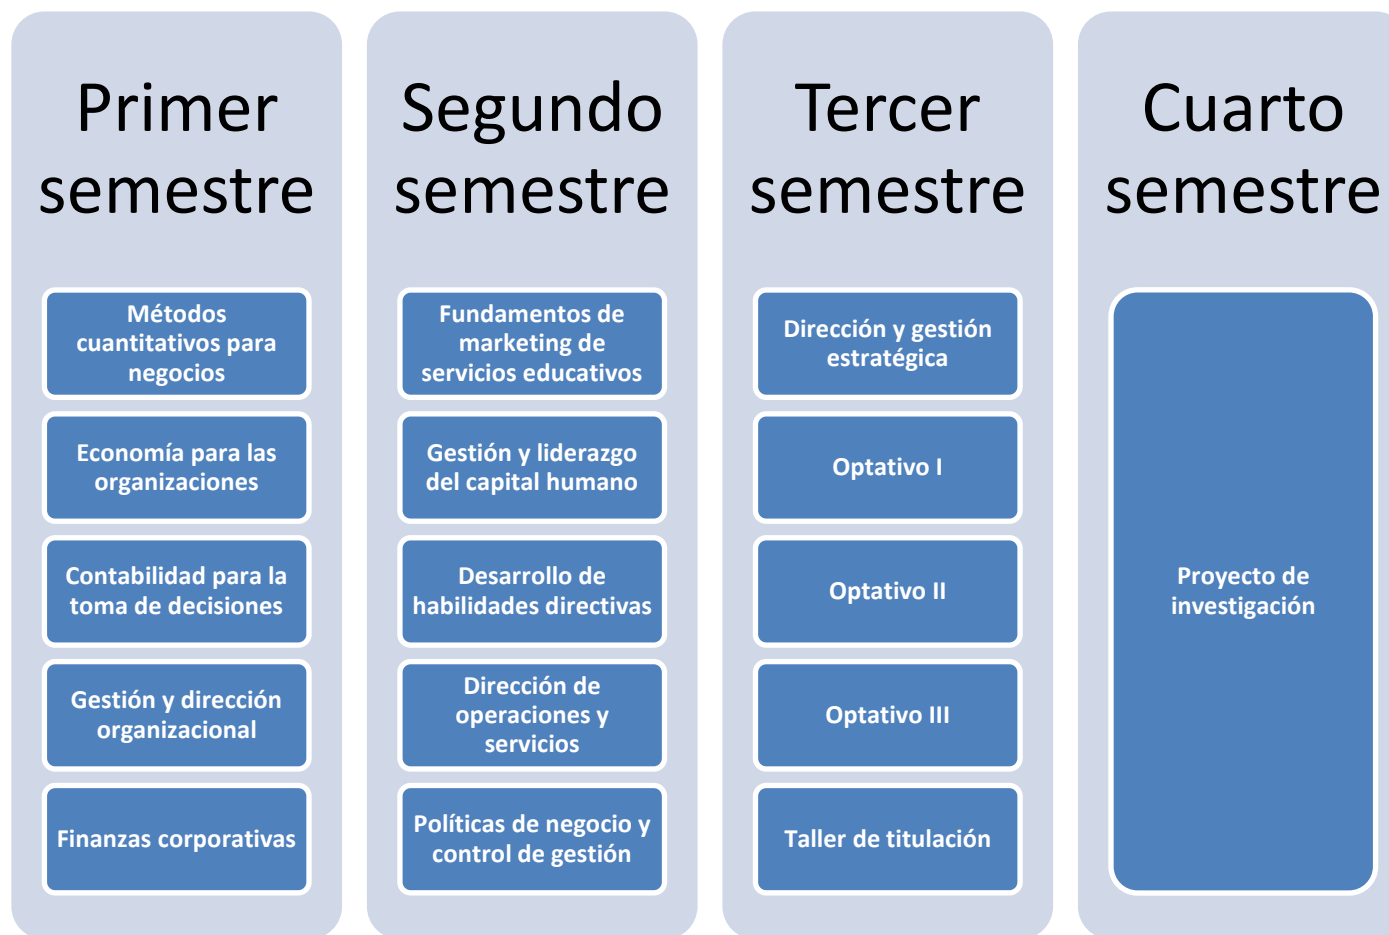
Primer semestre

Métodos cuantitativos para negocios

Economía para las organizaciones

Contabilidad para la toma de decisiones

Gestión y dirección organizacional

Finanzas corporativas

Segundo semestre

Fundamentos de marketing de servicios educativos

Gestión y liderazgo del capital humano

Desarrollo de habilidades directivas

Dirección de operaciones y servicios

Políticas de negocio y control de gestión

Tercer semestre

Dirección y gestión estratégica

Optativo I

Optativo II

Optativo III

Taller de titulación

Cuarto semestre

Proyecto de investigación